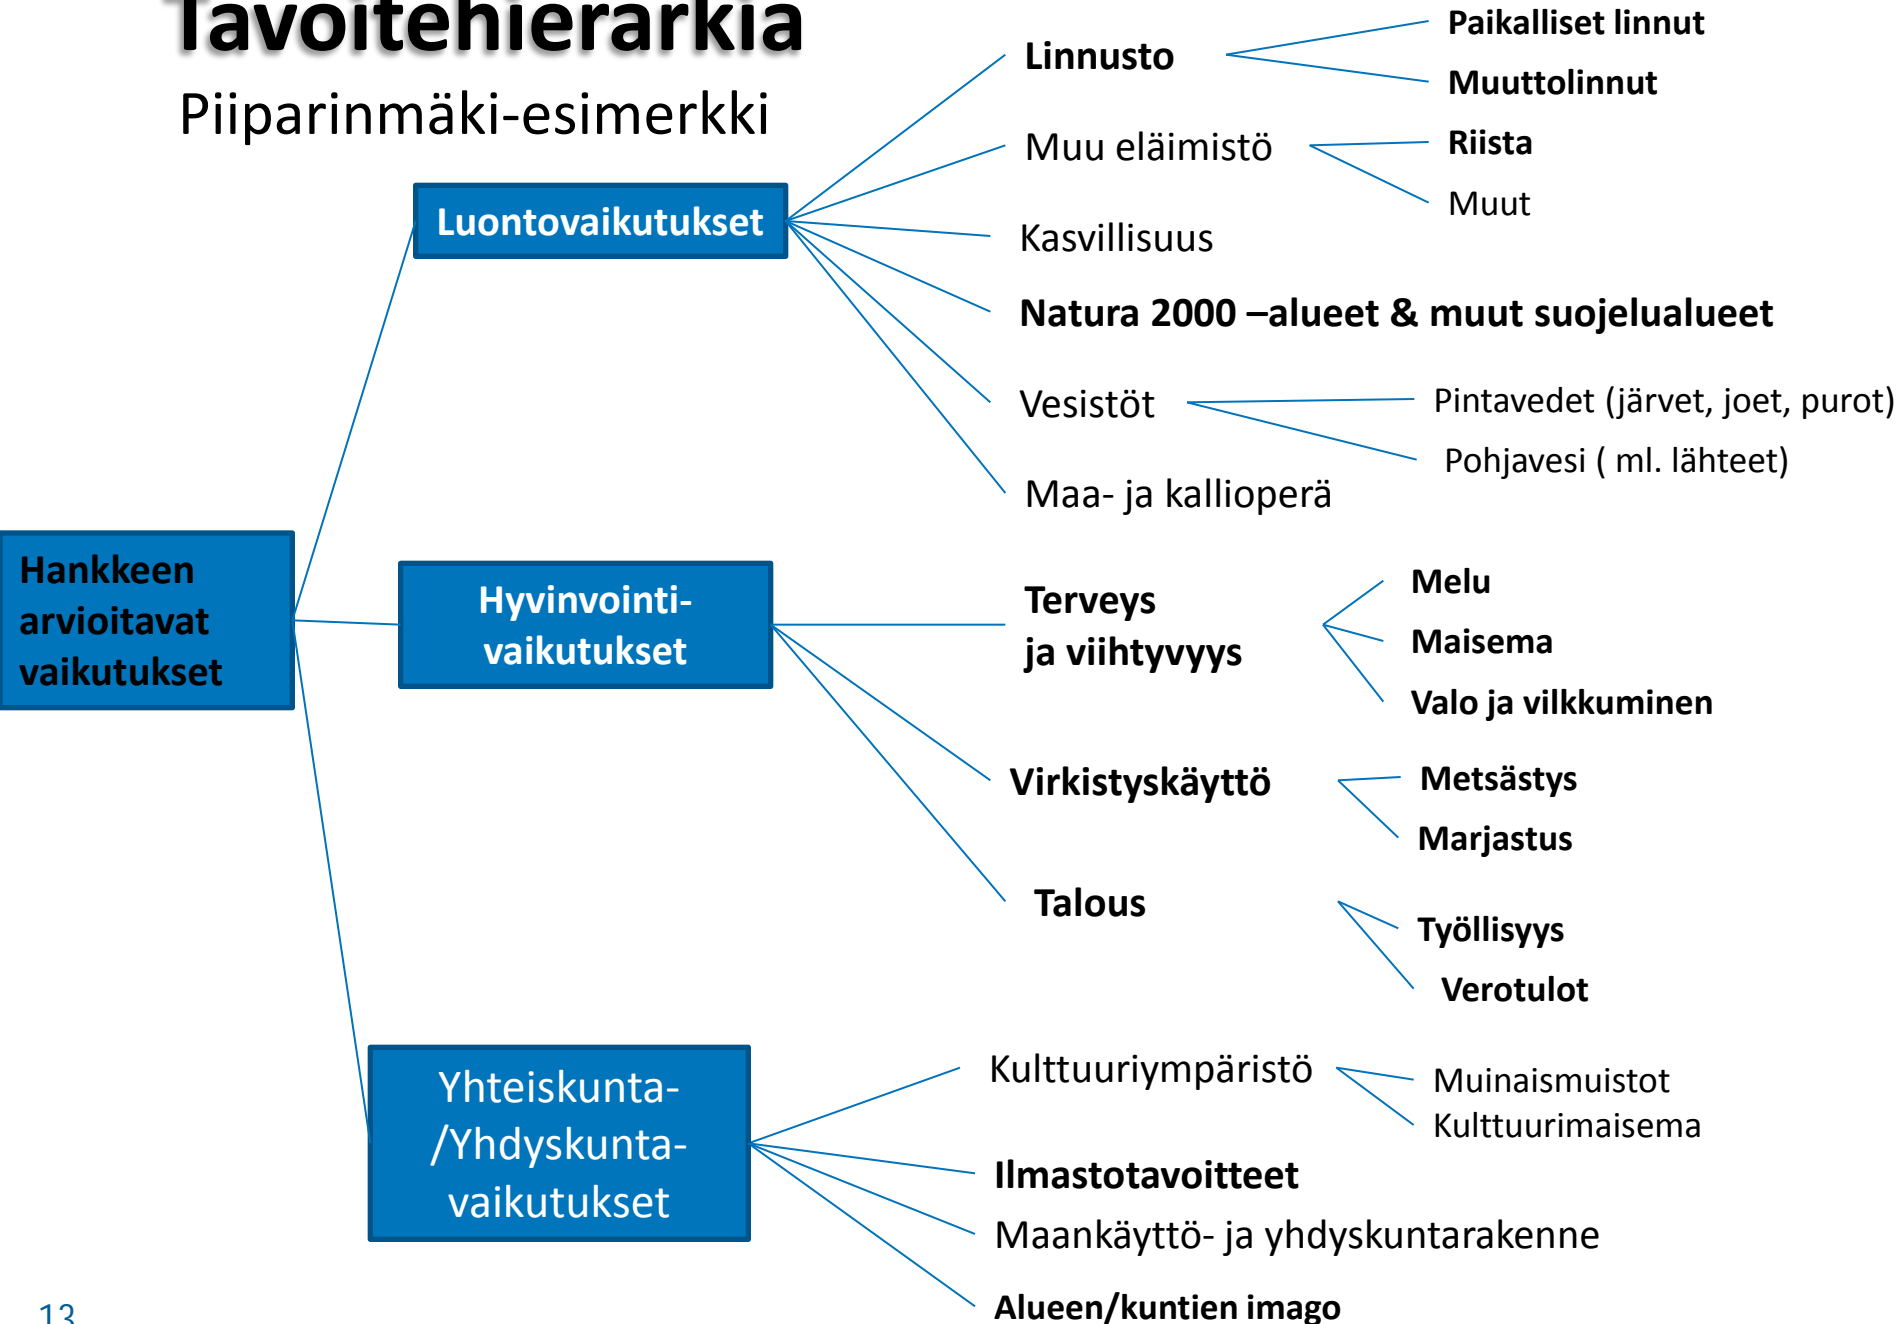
Tavoitehierarkia
Piiparinmäki-esimerkki

Hankkeen arvioitavat vaikutukset

Luontovaikutukset

Linnusto
Paikalliset linnut
Muuttolinnut
Muu eläimistö
Riista
Muut
Kasvillisuus
Natura 2000 –alueet & muut suojelualueet
Vesistöt
Pintavedet (järvet, joet, purot)
Pohjavesi ( ml. lähteet)
Maa- ja kallioperä

Hyvinvointi-vaikutukset

Terveys ja viihtyvyys
Melu
Maisema
Valo ja vilkkuminen
Virkistyskäyttö
Metsästys
Marjastus
Talous
Työllisyys
Verotulot

Yhteiskunta-/Yhdyskunta-vaikutukset

Kulttuuriympäristö
Muinaismuistot
Kulttuurimaisema
Ilmastotavoitteet
Maankäyttö- ja yhdyskuntarakenne
Alueen/kuntien imago

13